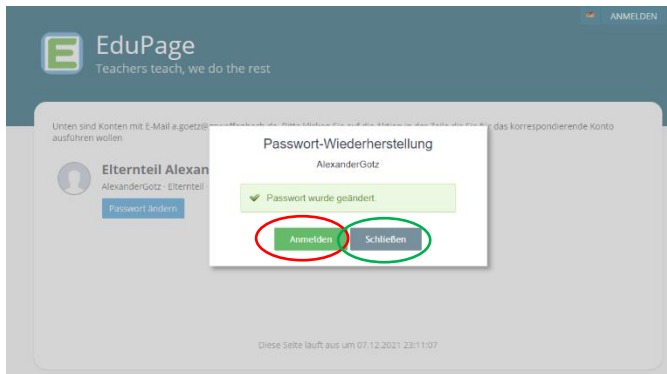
ANMELDEN

EduPage
Teachers teach, we do the rest

Unten sind Konten mit E-Mail a.goetz@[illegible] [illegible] das korrespondierende Konto ausführen wollen

Elternteil Alexan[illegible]
AlexanderGotz · Elternteil
Passwort ändern

Passwort-Wiederherstellung
AlexanderGotz
Passwort wurde geändert
Anmelden
Schließen

Diese Seite lauft aus um 07.12.2021 23:11:07